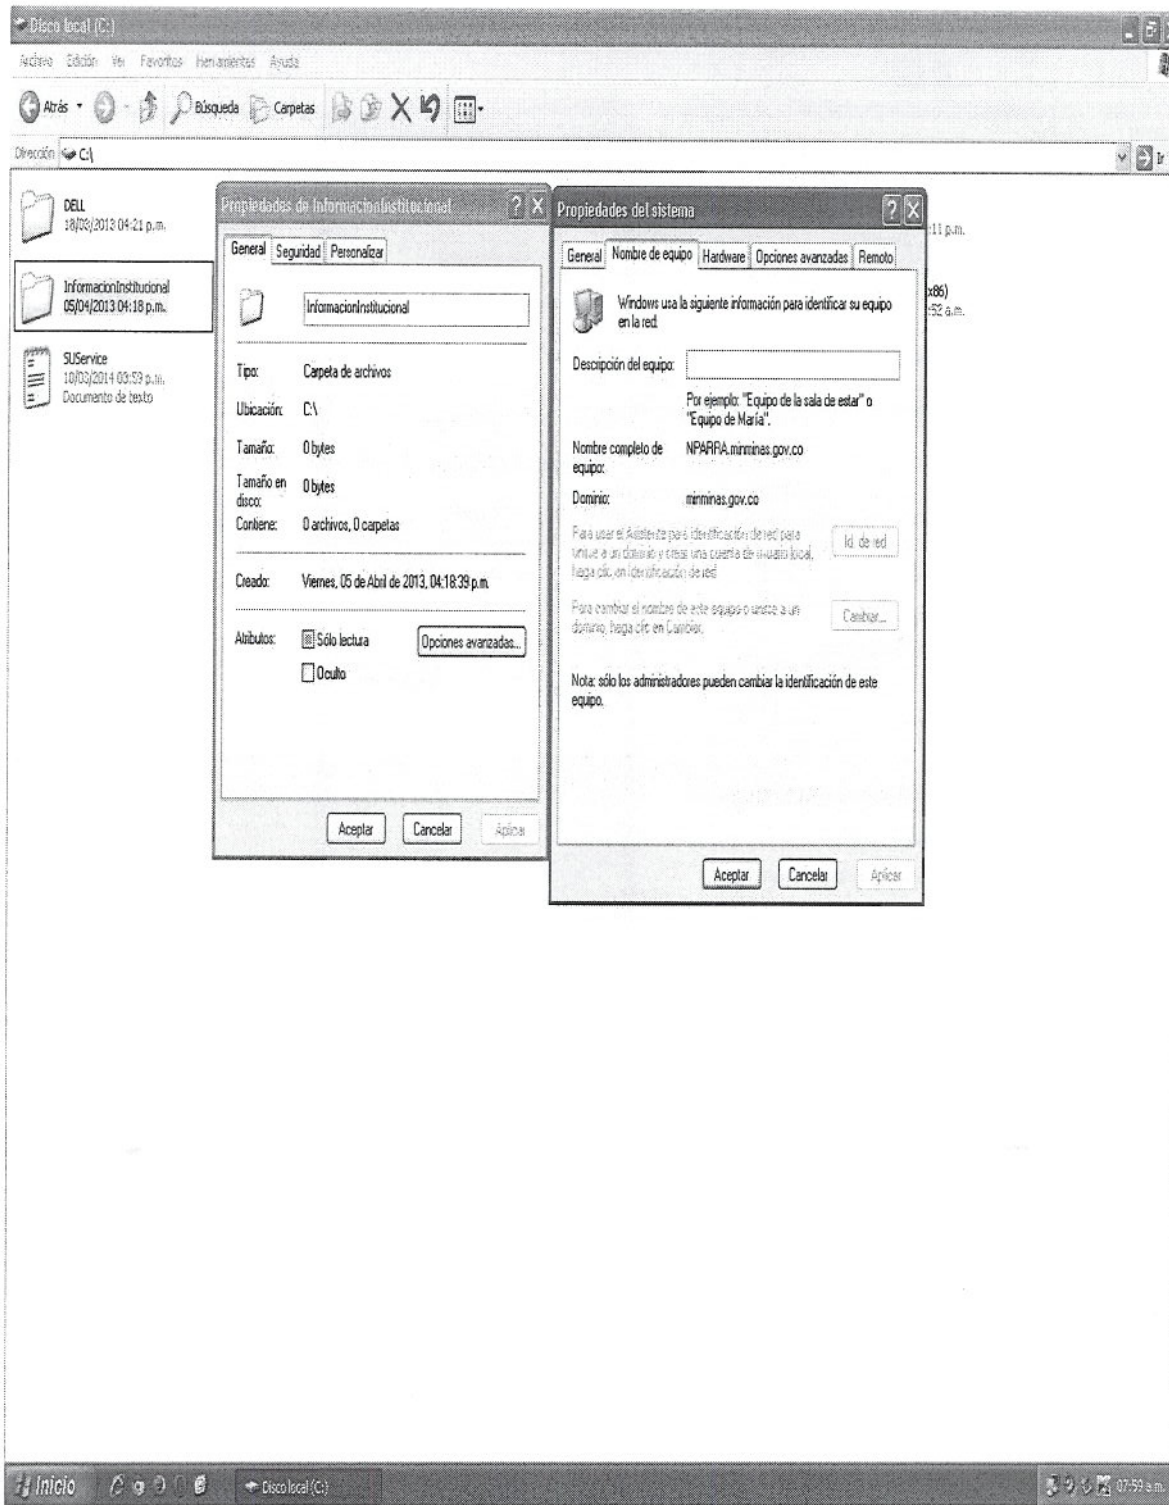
Disco local (C:)

Archivo Edición Ver Favoritos Herramientas Ayuda

Atrás Búsqueda Carpetas

Dirección C:\

Ir

DELL
18/03/2013 04:21 p.m.

InformacionInstitucional
05/04/2013 04:18 p.m.

SUService
10/03/2014 03:53 p.m.
Documento de texto

:11 p.m.

x86)
:52 a.m.

Propiedades de InformacionInstitucional

General Seguridad Personalizar

InformacionInstitucional

Tipo: Carpeta de archivos

Ubicación: C:\

Tamaño: 0 bytes

Tamaño en disco: 0 bytes

Contiene: 0 archivos, 0 carpetas

Creado: Viernes, 05 de Abril de 2013, 04:18:39 p.m.

Atributos: Sólo lectura Opciones avanzadas...

Oculto

Aceptar Cancelar Aplicar

Propiedades del sistema

General Nombre de equipo Hardware Opciones avanzadas Remoto

Windows usa la siguiente información para identificar su equipo en la red.

Descripción del equipo:

Por ejemplo: "Equipo de la sala de estar" o "Equipo de María".

Nombre completo de equipo: NPARRA.minminas.gov.co

Dominio: minminas.gov.co

Para usar el Asistente para identificación de red para unirse a un dominio y crear una cuenta de usuario local, haga clic en Identificación de red.

Id. de red

Para cambiar el nombre de este equipo o unirse a un dominio, haga clic en Cambiar.

Cambiar...

Nota: sólo los administradores pueden cambiar la identificación de este equipo.

Aceptar Cancelar Aplicar

Inicio

Disco local (C:)

07:59 a.m.